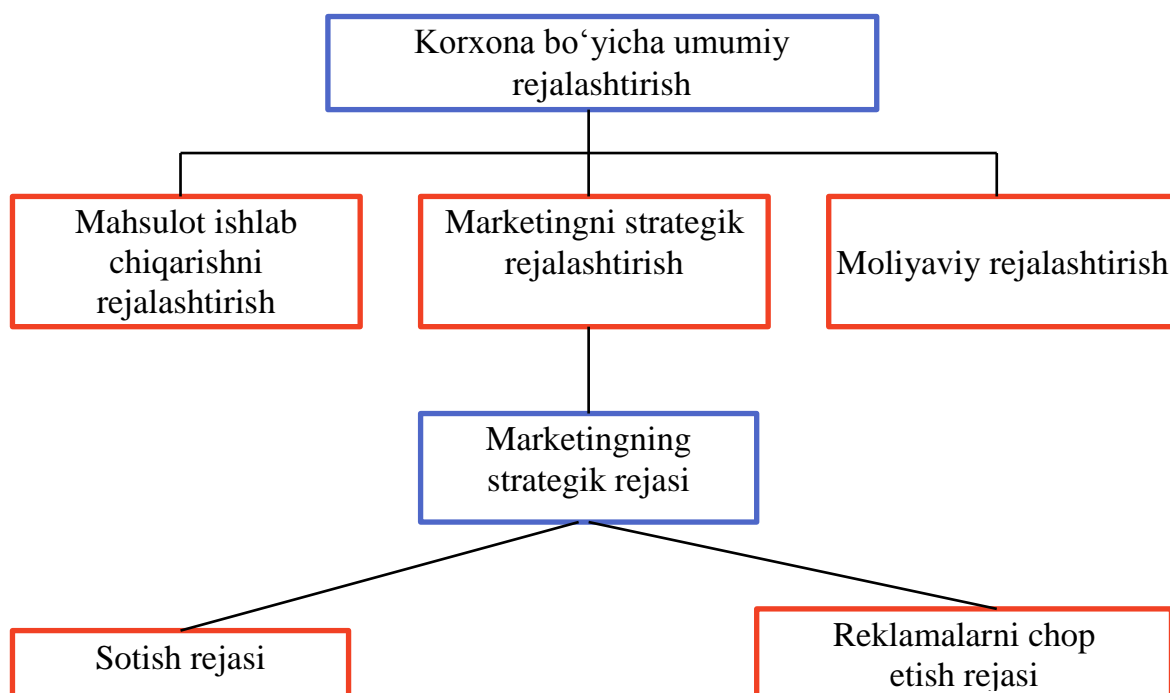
Korxona bo‘yicha umumiy rejalashtirish

Mahsulot ishlab chiqarishni rejalashtirish

Marketingni strategik rejalashtirish

Moliyaviy rejalashtirish

Marketingning strategik rejasi

Sotish rejasi

Reklamalarni chop etish rejasi